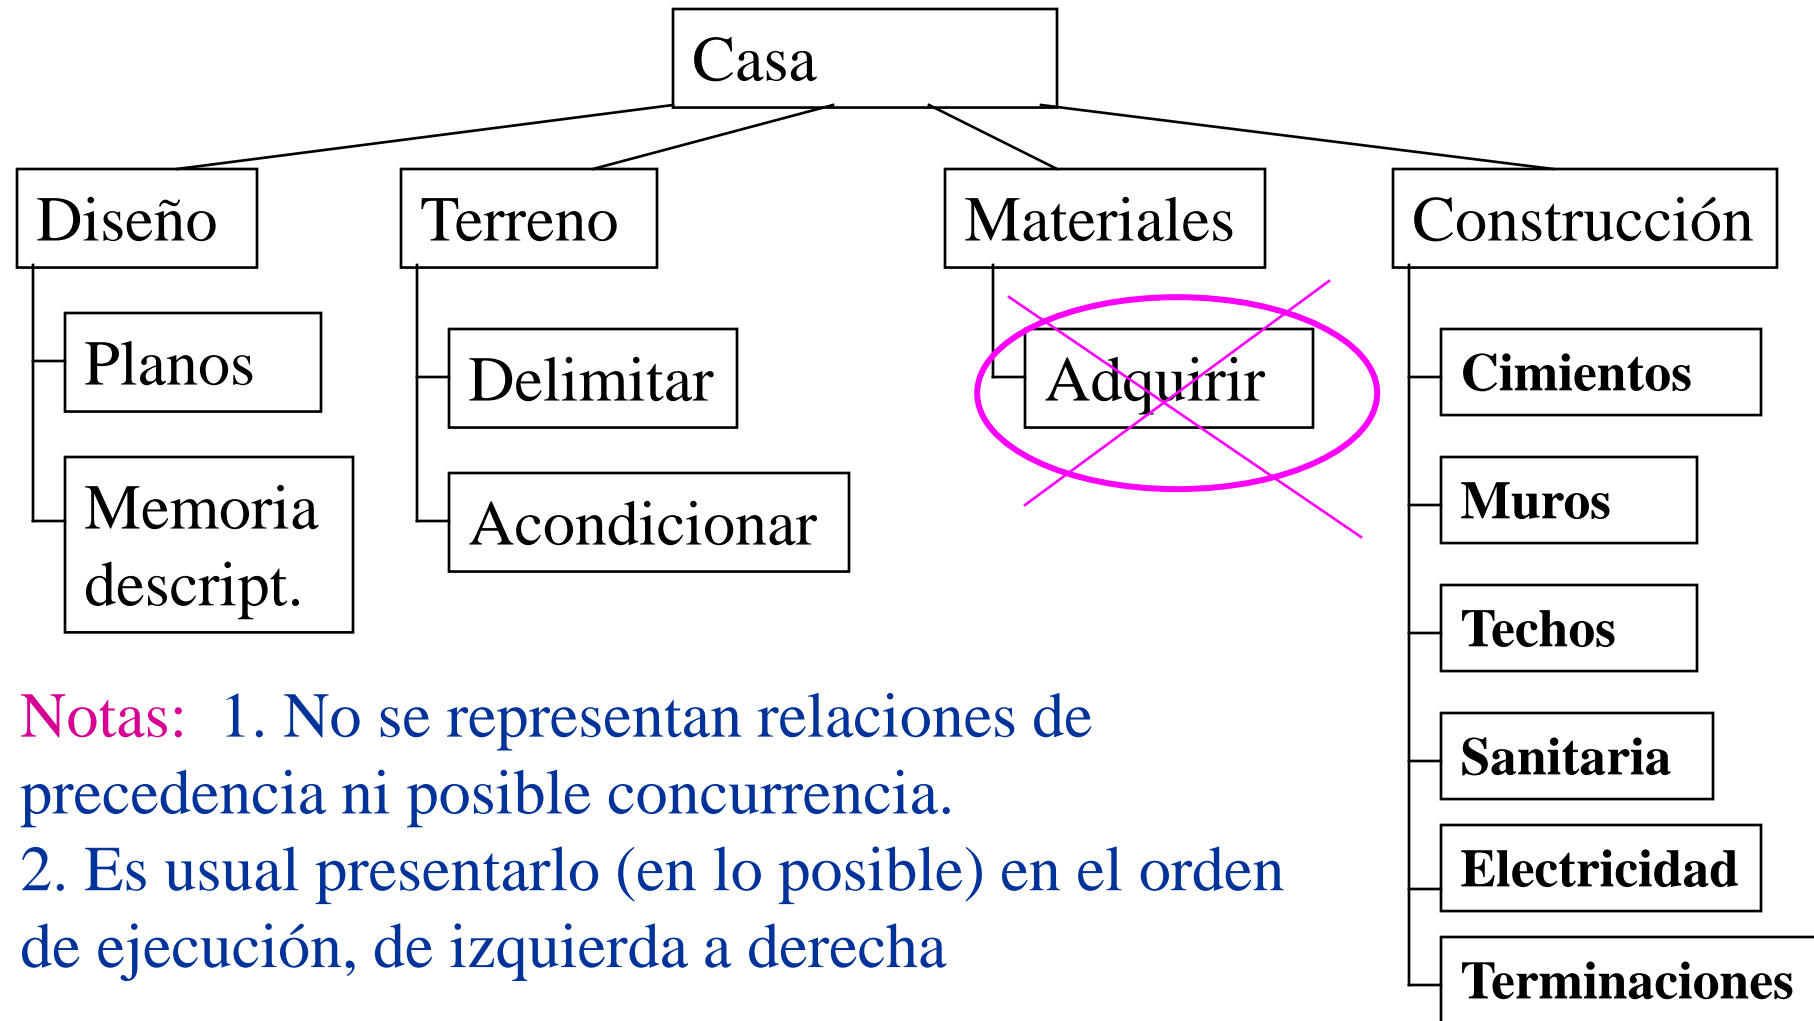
Casa

Diseño

Planos

Memoria descript.

Terreno

Delimitar

Acondicionar

Materiales

Adquirir

Construcción

Cimientos

Muros

Techos

Sanitaria

Electricidad

Terminaciones

Notas: 1. No se representan relaciones de precedencia ni posible concurrencia.
2. Es usual presentarlo (en lo posible) en el orden de ejecución, de izquierda a derecha